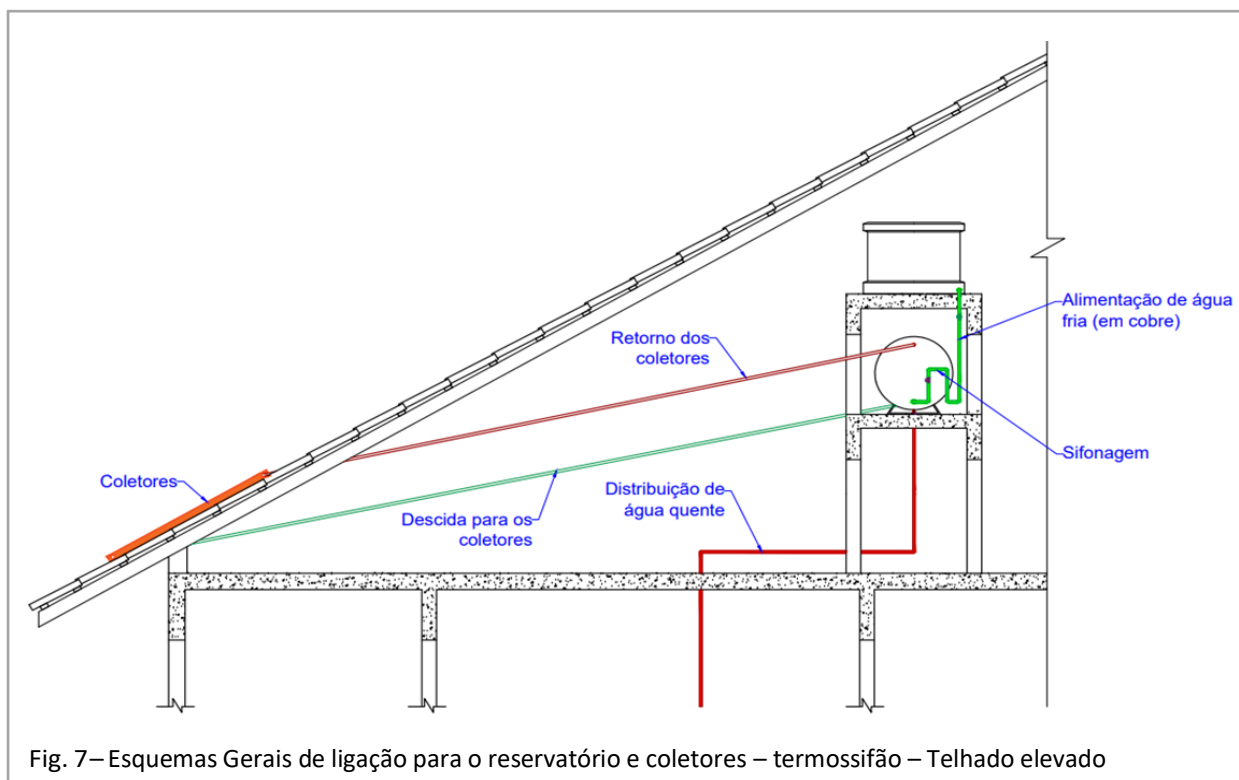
Alimentação de água fria (em cobre)

Retorno dos coletores

Sifonagem

Coletores

Distribuição de água quente

Descida para os coletores

Fig. 7 – Esquemas Gerais de ligação para o reservatório e coletores – termossifão – Telhado elevado